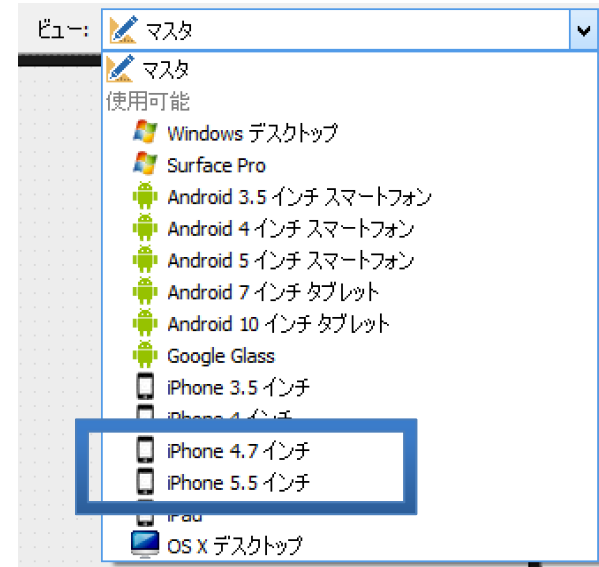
ビュー: マスタ
マスタ
使用可能
Windows デスクトップ
Surface Pro
Android 3.5 インチ スマートフォン
Android 4 インチ スマートフォン
Android 5 インチ スマートフォン
Android 7 インチ タブレット
Android 10 インチ タブレット
Google Glass
iPhone 3.5 インチ
iPhone 4 インチ
iPhone 4.7 インチ
iPhone 5.5 インチ
iPad
OS X デスクトップ